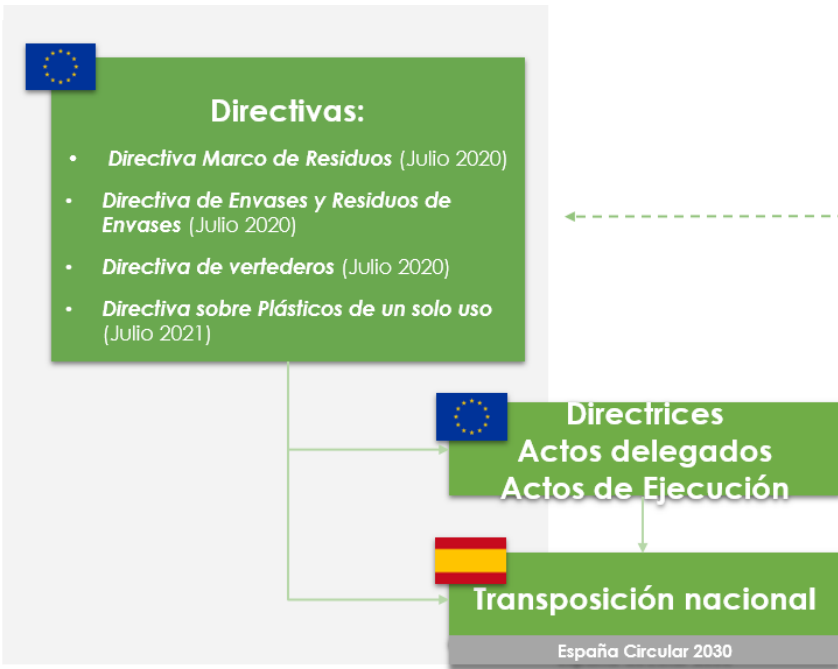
Directivas:

- Directiva Marco de Residuos (Julio 2020)
- Directiva de Envases y Residuos de Envases (Julio 2020)
- Directiva de vertederos (Julio 2020)
- Directiva sobre Plásticos de un solo uso (Julio 2021)

Directrices
Actos delegados
Actos de Ejecución

Transposición nacional

España Circular 2030